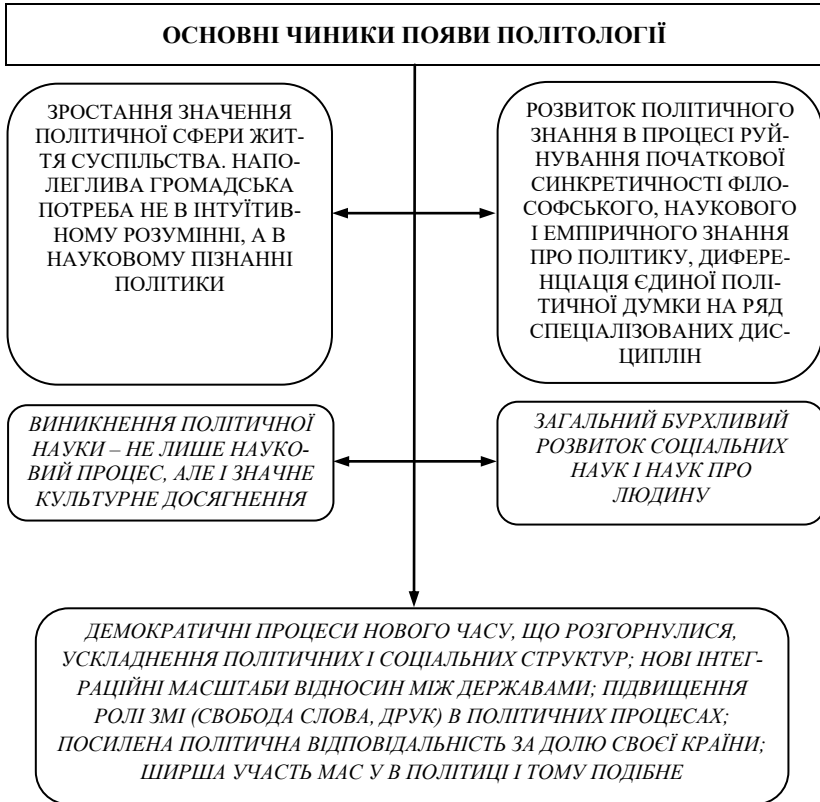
ОСНОВНІ ЧИННИКИ ПОЯВИ ПОЛІТОЛОГІЇ

ЗРОСТАННЯ ЗНАЧЕННЯ ПОЛІТИЧНОЇ СФЕРИ ЖИТТЯ СУСПІЛЬСТВА. НАПОЛЕГЛИВА ГРОМАДСЬКА ПОТРЕБА НЕ В ІНТУЇТИВНОМУ РОЗУМІННІ, А В НАУКОВОМУ ПІЗНАННІ ПОЛІТИКИ

РОЗВИТОК ПОЛІТИЧНОГО ЗНАННЯ В ПРОЦЕСІ РУЙНУВАННЯ ПОЧАТКОВОЇ СИНКРЕТИЧНОСТІ ФІЛОСОФСЬКОГО, НАУКОВОГО І ЕМПІРИЧНОГО ЗНАННЯ ПРО ПОЛІТИКУ, ДИФЕРЕНЦІАЦІЯ ЄДИНОЇ ПОЛІТИЧНОЇ ДУМКИ НА РЯД СПЕЦІАЛІЗОВАНИХ ДИСЦИПЛІН

ВИНИКНЕННЯ ПОЛІТИЧНОЇ НАУКИ – НЕ ЛИШЕ НАУКОВИЙ ПРОЦЕС, АЛЕ І ЗНАЧНЕ КУЛЬТУРНЕ ДОСЯГНЕННЯ

ЗАГАЛЬНИЙ БУРХЛИВИЙ РОЗВИТОК СОЦІАЛЬНИХ НАУК І НАУК ПРО ЛЮДИНУ

ДЕМОКРАТИЧНІ ПРОЦЕСИ НОВОГО ЧАСУ, ЩО РОЗГОРНУЛИСЯ, УСКЛАДНЕННЯ ПОЛІТИЧНИХ І СОЦІАЛЬНИХ СТРУКТУР; НОВІ ІНТЕГРАЦІЙНІ МАСШТАБИ ВІДНОСИН МІЖ ДЕРЖАВАМИ; ПІДВИЩЕННЯ РОЛІ ЗМІ (СВОБОДА СЛОВА, ДРУК) В ПОЛІТИЧНИХ ПРОЦЕСАХ; ПОСИЛЕНА ПОЛІТИЧНА ВІДПОВІДАЛЬНІСТЬ ЗА ДОЛЮ СВОЄЇ КРАЇНИ; ШИРША УЧАСТЬ МАС У В ПОЛІТИЦІ І ТОМУ ПОДІБНЕ